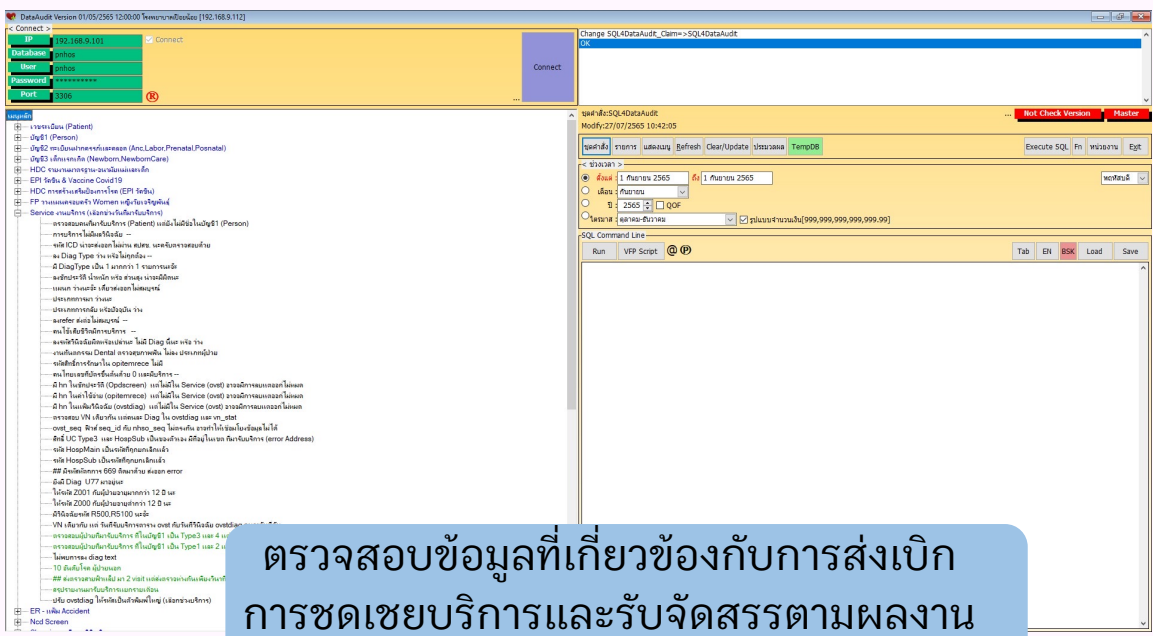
DataAudit Version 01/05/2565 12:00:00 โรงพยาบาลเปือยน้อย [192.168.9.112]

< Connect >
IP 192.168.9.101
Connect
Database pnhos
User pnhos
Password **********
Port 3306
Connect

Change SQL4DataAudit_Claim=>SQL4DataAudit
OK

เมนูหลัก
ทะเบียน (Patient)
บัญชี1 (Person)
บัญชี2 ทะเบียนฝากครรภ์และคลอด (Anc,Labor,Prenatal,Posnatal)
บัญชี3 เด็กแรกเกิด (Newborn,NewbornCare)
HDC รายงานมาตรฐาน-อนามัยแม่และเด็ก
EPI วัคซีน & Vaccine Covid19
HDC การสร้างเสริมป้องกันโรค (EPI วัคซีน)
FP วางแผนครอบครัว Women หญิงวัยเจริญพันธุ์
Service งานบริการ (เลือกช่วงวันที่มารับบริการ)
ตรวจสอบคนที่มารับบริการ (Patient) แต่ยังไม่มีชื่อในบัญชี1 (Person)
การบริการไม่มีผลวินิจฉัย
รหัส ICD น่าจะต่อออกไม่ผ่าน สปสช. และจับรหัสรองด้วย
ลง Diag Type ว่าง หรือไม่ถูกต้อง
มี DiagType เป็น 1 มากกว่า 1 รายการขึ้นไป
ลงซักประวัติ น้ำหนัก หรือ ส่วนสูง น่าจะผิดปกติ
แผนก ว่างเปล่า เชื่อมต่อออกไม่สมบูรณ์
ประเภทการมา ว่างเปล่า
ประเภทการกลับ หรือ ป้องกัน ว่าง
ลง refer ส่งต่อไม่สมบูรณ์
คนไข้เสียชีวิตมีการบริการ
ลงรหัสวินิจฉัยผิดพลาดหรือเปล่าแต่ ไม่มี Diag อื่นๆ หรือ ว่าง
งานทันตกรรม Dental ตรวจสุขภาพฟัน ไม่ลง ประเภทผู้ป่วย
รหัสสิทธิการรักษาใน opitemrece ไม่มี
คนไทยเซอร์ปัตรชื่อเท่าตัว 0 และมีบริการ
มี hn ในซักประวัติ (Opdscreen) แต่ไม่มีใน Service (ovst) อาจจะมีการลบออกไม่หมด
มี hn ในค่าใช้จ่าย (opitemrece) แต่ไม่มีใน Service (ovst) อาจจะมีการลบออกไม่หมด
มี hn ในผลวินิจฉัย (ovstdiag) แต่ไม่มีใน Service (ovst) อาจจะมีการลบออกไม่หมด
ตรวจสอบ VN เดียวกัน แต่คนละ Diag ใน ovstdiag และ vn_stat
ovst_seq ฟิลด์ seq_id กับ nhso_seq ไม่ตรงกัน อาจทำให้เชื่อมโยงข้อมูลไม่ได้
สิทธิ์ UC Type3 และ HospSub เป็นของตัวเอง มีข้อมูลในเขต ที่มารับบริการ (error Address)
รหัส HospMain เป็นรหัสที่ถูกยกเลิกแล้ว
รหัส HospSub เป็นรหัสที่ถูกยกเลิกแล้ว
## มีรหัสหัตถการ 669 ซึ่งมาด้วย ส่งออก error
ยังมี Diag U77 มาอยู่นะ
ให้รหัส Z001 กับผู้ป่วยอายุมากกว่า 12 ปี นะ
ให้รหัส Z000 กับผู้ป่วยอายุต่ำกว่า 12 ปี นะ
มีวินิจฉัยรหัส R500,R5100 นะจ๊ะ
VN เดียวกัน แต่ วันที่รับบริการตาราง ovst กับวันที่วินิจฉัย ovstdiag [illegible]
ตรวจสอบผู้ป่วยที่มารับบริการ ที่ไม่มีบัญชี1 เป็น Type3 และ 4 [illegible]
ตรวจสอบผู้ป่วยที่มารับบริการ ที่ไม่มีบัญชี1 เป็น Type1 และ 2 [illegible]
ไม่พบการลง diag text
10 อันดับโรค ผู้ป่วยนอก
## ส่งตรวจตามฟังเล็บ มา 2 visit แต่ส่งตรวจเหมือนกันเพียงวันที่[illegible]
สรุปรายงานการรับบริการแยกรายเดือน
ปรับ ovstdiag ให้รหัสเป็นตัวพิมพ์ใหญ่ (เลือกช่วงบริการ)
ER - เหตุ Accident
Ncd Screen

ชุดคำสั่ง:SQL4DataAudit
Modify:27/07/2565 10:42:05
Not Check Version
Master
ชุดคำสั่ง รายการ แสดงเมนู Refresh Clear/Update ประมวลผล TempDB
Execute SQL Fn หน่วยงาน Exit
< ช่วงเวลา >
ตั้งแต่ 1 กันยายน 2565 ถึง 1 กันยายน 2565
พฤหัสบดี
เดือน กันยายน
ปี 2565 QOF
ไตรมาส ตุลาคม-ธันวาคม
รูปแบบจำนวนเงิน[999,999,999,999,999.99]
SQL Command Line
Run VFP Script @ ⓟ
Tab EN BSK Load Save

ตรวจสอบข้อมูลที่เกี่ยวข้องกับการส่งเบิก
การชดเชยบริการและรับจัดสรรตามผลงาน